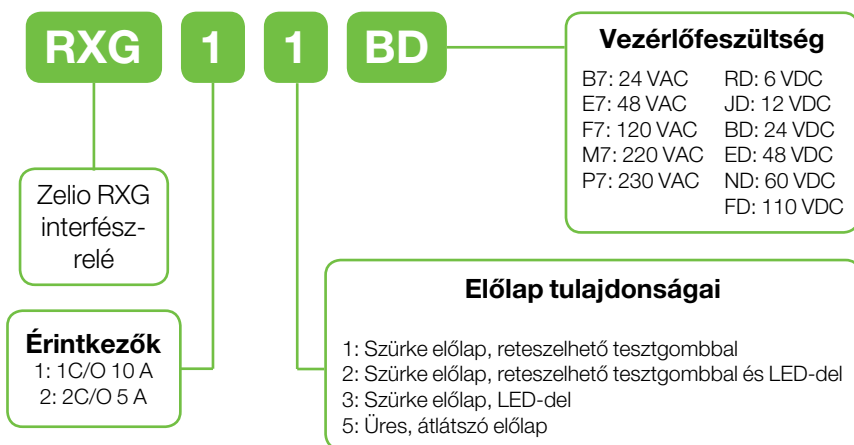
RXG 1 1 BD

Vezérlőfeszültség

| | |
|---|---|
| B7: 24 VAC | RD: 6 VDC |
| E7: 48 VAC | JD: 12 VDC |
| F7: 120 VAC | BD: 24 VDC |
| M7: 220 VAC | ED: 48 VDC |
| P7: 230 VAC | ND: 60 VDC |
| | FD: 110 VDC |

Zelio RXG interfészrelé

Előlap tulajdonságai

1: Szürke előlap, reteszelhető tesztgombbal
2: Szürke előlap, reteszelhető tesztgombbal és LED-del
3: Szürke előlap, LED-del
5: Üres, átlátszó előlap

Érintkezők
1: 1C/O 10 A
2: 2C/O 5 A